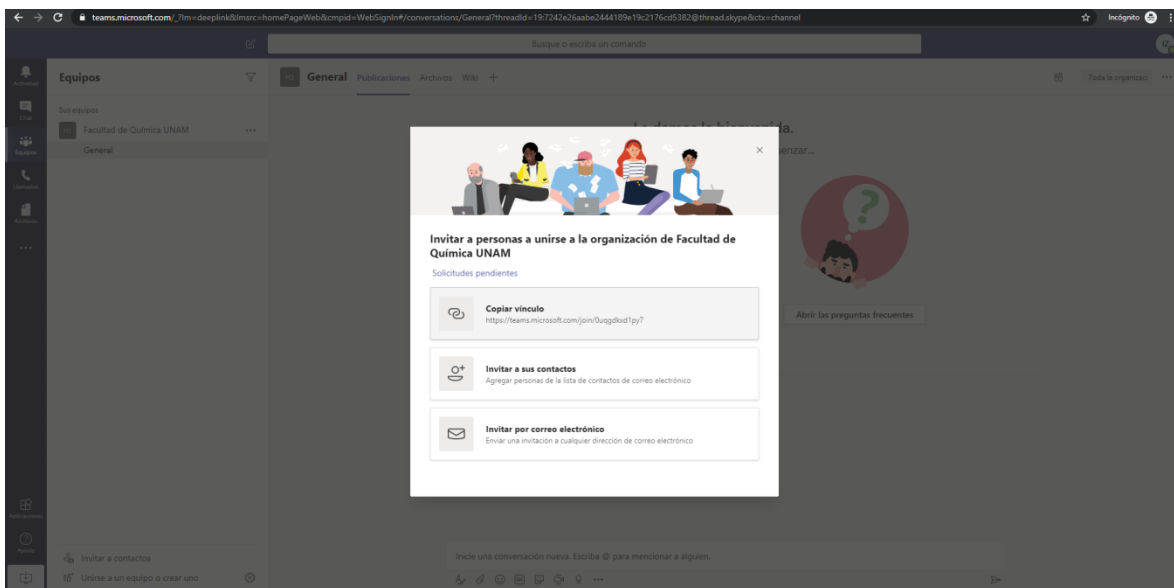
teams.microsoft.com/_?lm=deeplink&lmsrc=homePageWeb&cmpid=WebSignIn#/conversations/General?threadId=19:7242e26aabe2444189e19c2176cd5382@thread.skype&ctx=channel

Incógnito

Busque o escriba un comando

Actividad

Chat

Equipos

Llamadas

Archivos

...

Aplicaciones

Ayuda

Equipos

Sus equipos

FQ

Facultad de Química UNAM

...

General

Invitar a contactos

Unirse a un equipo o crear uno

FQ

General

Publicaciones

Archivos

Wiki

+

Toda la organizaci

...

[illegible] la bienvenida.

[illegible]enzar...

Abrir las preguntas frecuentes

Invitar a personas a unirse a la organización de Facultad de Química UNAM

Solicitudes pendientes

Copiar vínculo

https://teams.microsoft.com/join/0uqgdkxd1py?

Invitar a sus contactos

Agregar personas de la lista de contactos de correo electrónico

Invitar por correo electrónico

Enviar una invitación a cualquier dirección de correo electrónico

Inicie una conversación nueva. Escriba @ para mencionar a alguien.

...